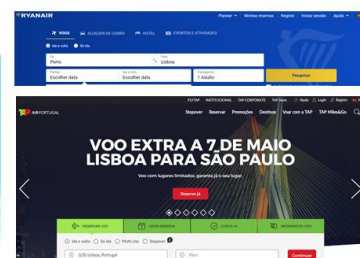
RYANAIR

Planear Minhas reservas Registo Iniciar sessão Ajuda

VOOS ALUGUER DE CARRO HOTEL EVENTOS E ATIVIDADES

Ida e volta Só ida

De
Porto

Para
Lisboa

Partida
Escolher data

Ida e volta
Escolher data

Passageiros
1 Adulto

Pesquisar

FLYTAP INSTITUCIONAL TAP CORPORATE TAP Stores Ajuda Login Registo

TAP AIR PORTUGAL

Stopover Reservar Promoções Destinos Voar com a TAP TAP Miles&Go

VOO EXTRA A 7 DE MAIO LISBOA PARA SÃO PAULO

Voo com lugares limitados, garanta já o seu lugar.

Reserve já

RESERVAR VOO GERIR RESERVA CHECK-IN INFORMAÇÃO VOO

Ida e volta Só ida Multi city Stopover

(LIS) Lisboa, Portugal

Para

Continuar